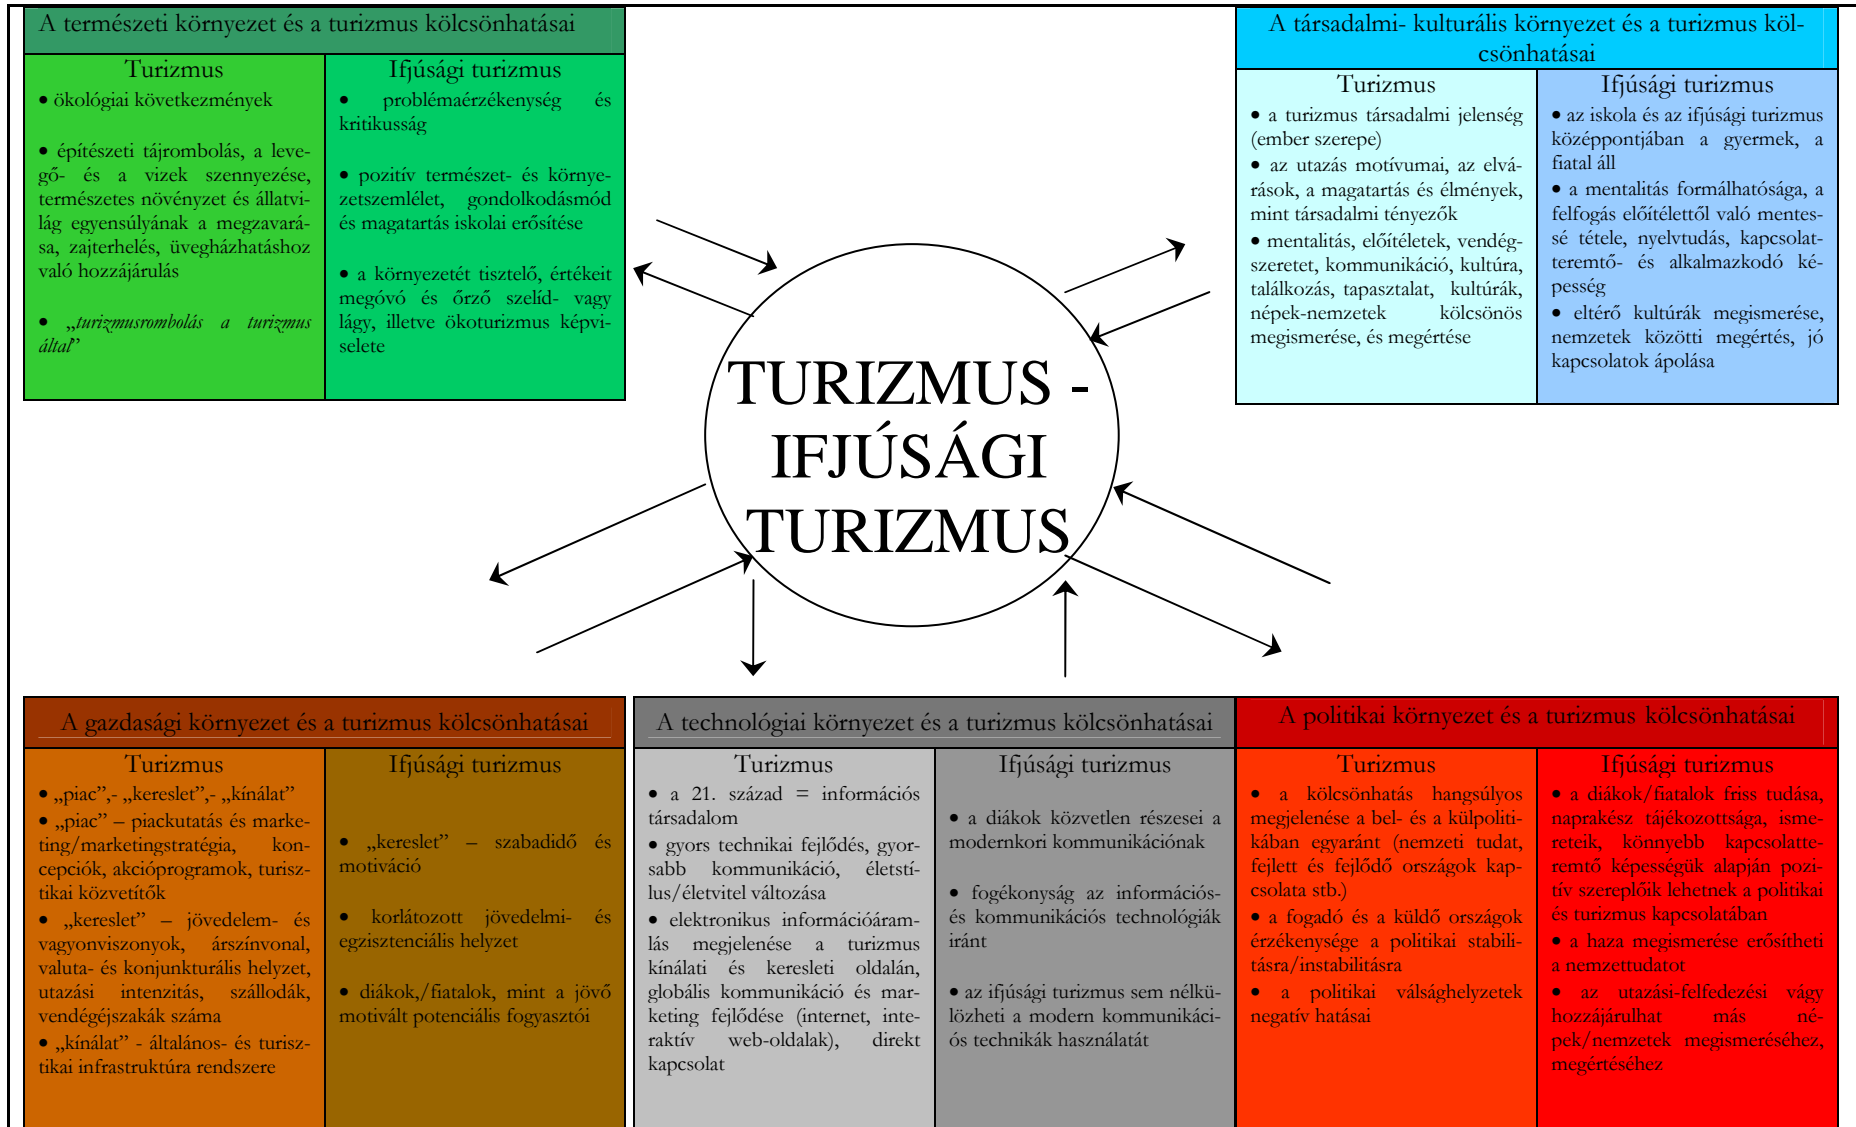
A természeti környezet és a turizmus kölcsönhatásai

| Turizmus | Ifjúsági turizmus |
|---|---|
| • ökológiai következmények<br><br>• építészeti tájrombolás, a levegő- és a vizek szennyezése, természetes növényzet és állatvilág egyensúlyának a megzavarása, zajterhelés, üvegházhatáshoz való hozzájárulás<br><br>• „turizmusrombolás a turizmus által” | • problémaérzékenység és kritikusság<br><br>• pozitív természet- és környezetszemlélet, gondolkodásmód és magatartás iskolai erősítése<br><br>• a környezetét tisztelő, értékeit megóvó és őrző szelíd- vagy lágy, illetve ökoturizmus képviselete |

A társadalmi- kulturális környezet és a turizmus kölcsönhatásai

| Turizmus | Ifjúsági turizmus |
|---|---|
| • a turizmus társadalmi jelenség (ember szerepe)<br>• az utazás motívumai, az elvárások, a magatartás és élmények, mint társadalmi tényezők<br>• mentalitás, előítéletek, vendégszeretet, kommunikáció, kultúra, találkozás, tapasztalat, kultúrák, népek-nemzetek kölcsönös megismerése, és megértése | • az iskola és az ifjúsági turizmus középpontjában a gyermek, a fiatal áll<br>• a mentalitás formálhatósága, a felfogás előítélettől való mentessé tétele, nyelvtudás, kapcsolatteremtő- és alkalmazkodó képesség<br>• eltérő kultúrák megismerése, nemzetek közötti megértés, jó kapcsolatok ápolása |

TURIZMUS - IFJÚSÁGI TURIZMUS

A gazdasági környezet és a turizmus kölcsönhatásai

| Turizmus | Ifjúsági turizmus |
|---|---|
| • „piac”,- „kereslet”,- „kínálat”<br>• „piac” – piackutatás és marketing/marketingstratégia, koncepciók, akcióprogramok, turisztikai közvetítők<br>• „kereslet” – jövedelem- és vagyonviszonyok, árszínvonal, valuta- és konjunkturális helyzet, utazási intenzitás, szállodák, vendégéjszakák száma<br>• „kínálat” - általános- és turisztikai infrastruktúra rendszere | • „kereslet” – szabadidő és motiváció<br><br>• korlátozott jövedelmi- és egzisztenciális helyzet<br><br>• diákok,/fiatalok, mint a jövő motivált potenciális fogyasztói |

A technológiai környezet és a turizmus kölcsönhatásai

| Turizmus | Ifjúsági turizmus |
|---|---|
| • a 21. század = információs társadalom<br>• gyors technikai fejlődés, gyorsabb kommunikáció, életstílus/életvitel változása<br>• elektronikus információáramlás megjelenése a turizmus kínálati és keresleti oldalán, globális kommunikáció és marketing fejlődése (internet, interaktív web-oldalak), direkt kapcsolat | • a diákok közvetlen részesei a modernkori kommunikációnak<br><br>• fogékonyság az információs- és kommunikációs technológiák iránt<br><br>• az ifjúsági turizmus sem nélkülözheti a modern kommunikációs technikák használatát |

A politikai környezet és a turizmus kölcsönhatásai

| Turizmus | Ifjúsági turizmus |
|---|---|
| • a kölcsönhatás hangsúlyos megjelenése a bel- és a külpolitikában egyaránt (nemzeti tudat, fejlett és fejlődő országok kapcsolata stb.)<br>• a fogadó és a küldő országok érzékenysége a politikai stabilitásra/instabilitásra<br>• a politikai válsághelyzetek negatív hatásai | • a diákok/fiatalok friss tudása, naprakész tájékozottsága, ismereteik, könnyebb kapcsolatteremtő képességük alapján pozitív szereplőik lehetnek a politikai és turizmus kapcsolatában<br>• a haza megismerése erősítheti a nemzettudatot<br>• az utazási-felfedezési vágy hozzájárulhat más népek/nemzetek megismeréséhez, megértéséhez |